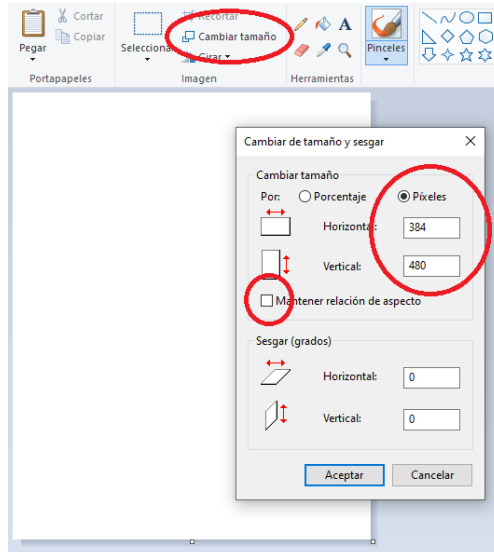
Pegar
Cortar
Copiar
Portapapeles
Seleccionar
Recortar
Cambiar tamaño
Girar
Imagen
Herramientas
Pinceles

Cambiar de tamaño y sesgar
×
Cambiar tamaño
Por: Porcentaje Píxeles
Horizontal: 384
Vertical: 480
Mantener relación de aspecto
Sesgar (grados)
Horizontal: 0
Vertical: 0
Aceptar
Cancelar